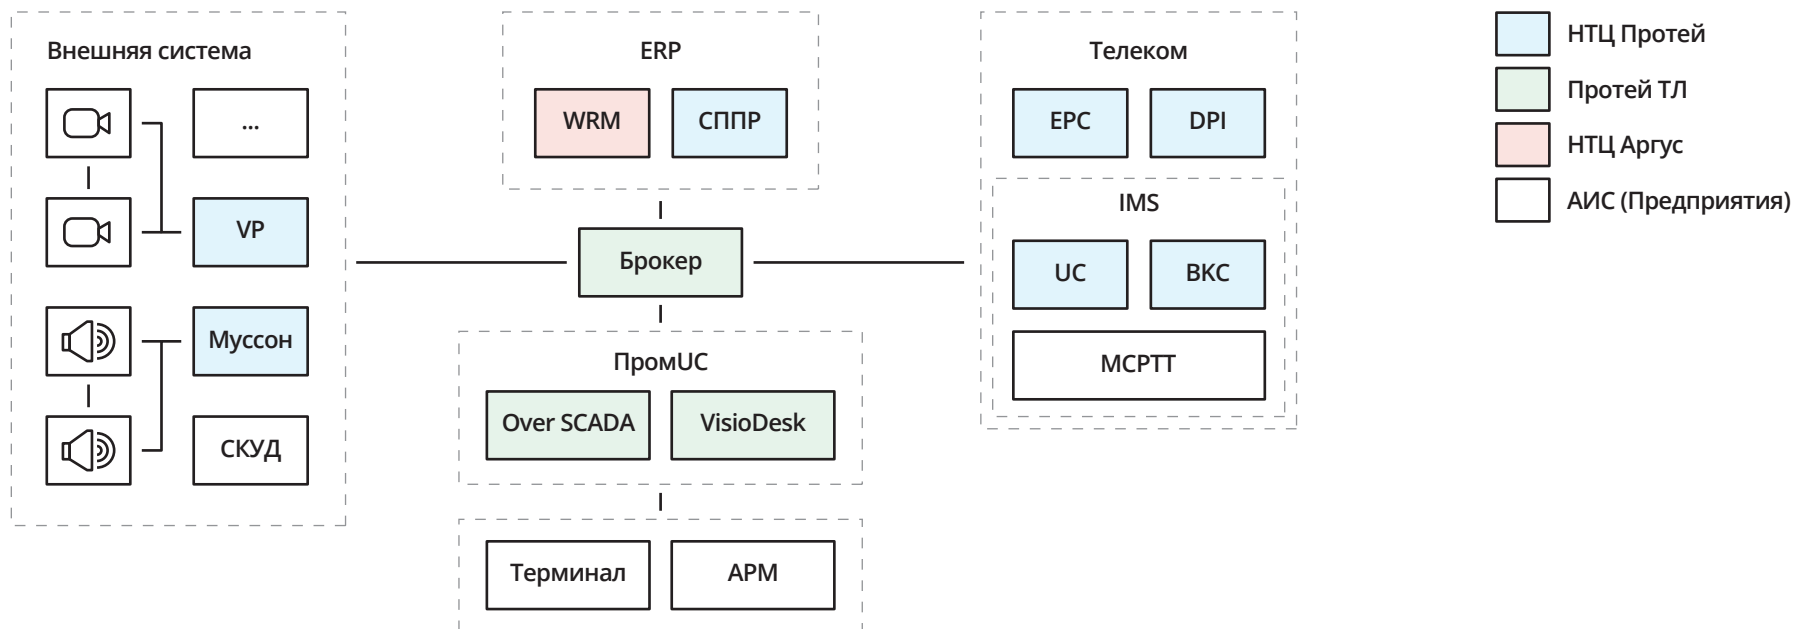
Внешняя система

...

VP

Муссон

СКУД

ERP

WRM

СППР

Брокер

ПромUC

Over SCADA

VisioDesk

Терминал

АРМ

Телеком

EPC

DPI

IMS

UC

ВКС

MCPTT

НТЦ Протей

Протей ТЛ

НТЦ Аргус

АИС (Предприятия)